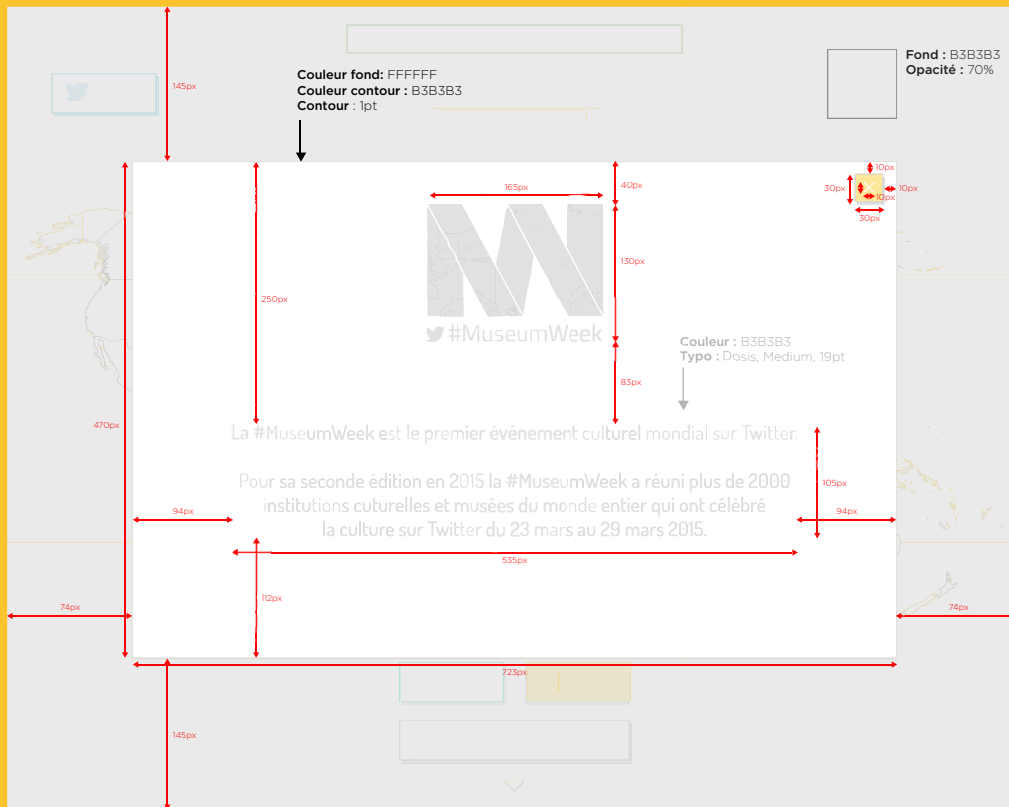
145px

Couleur fond: FFFFFF
Couleur contour : B3B3B3
Contour : 1pt

Fond : B3B3B3
Opacité : 70%

165px

40px

10px
30px
10px
10px
30px

250px

130px

#MuseumWeek

Couleur : B3B3B3
Typo : Dosis, Medium, 19pt

83px

470px

La #MuseumWeek est le premier événement culturel mondial sur Twitter.

Pour sa seconde édition en 2015 la #MuseumWeek a réuni plus de 2000 institutions cuturelles et musées du monde entier qui ont célèbré la culture sur Twitter du 23 mars au 29 mars 2015.

105px

94px

94px

535px

112px

74px

74px

723px

145px